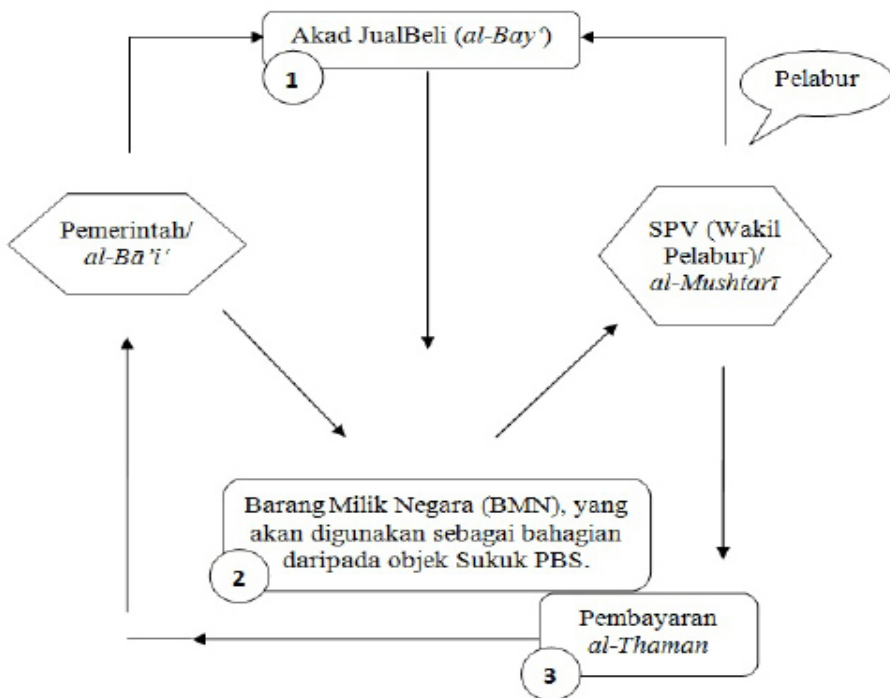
Akad JualBeli (*al-Bay'*)

1

Pelabur

Pemerintah/ *al-Bā'i'*

SPV (Wakil Pelabur)/ *al-Mushtarī*

Barang Milik Negara (BMN), yang akan digunakan sebagai bahagian daripada objek Sukuk PBS.

2

Pembayaran *al-Thaman*

3